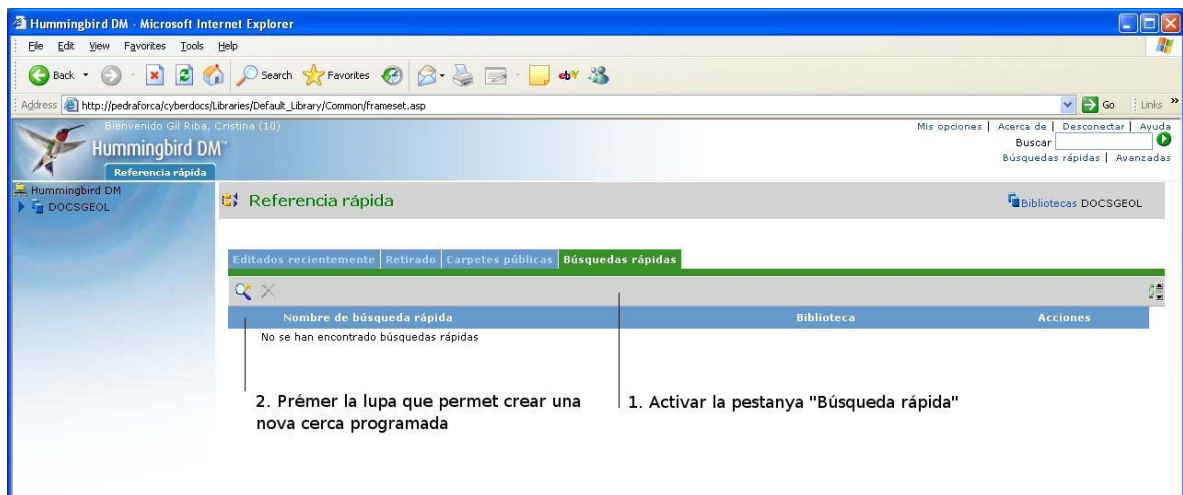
Hummingbird DM - Microsoft Internet Explorer

File Edit View Favorites Tools Help

Back Search Favorites

Address http://pedraforca/cyberdocs/Libraries/Default_Library/Common/frameset.asp

Go Links

Bienvenido Gil Riba, Cristina (10)

Hummingbird DM

Referencia rápida

Mis opciones | Acerca de | Desconectar | Ayuda

Buscar

Búsquedas rápidas | Avanzadas

Hummingbird DM

DOCSGEOL

Referencia rápida

Bibliotecas DOCSGEOL

Editados recientemente | Retirado | Carpetes públicas | Búsquedas rápidas

| Nombre de búsqueda rápida | Biblioteca | Acciones |
|---|---|---|
| No se han encontrado búsquedas rápidas | | |

2. Prémer la lupa que permet crear una nova cerca programada

1. Activar la pestanya "Búsqueda rápida"